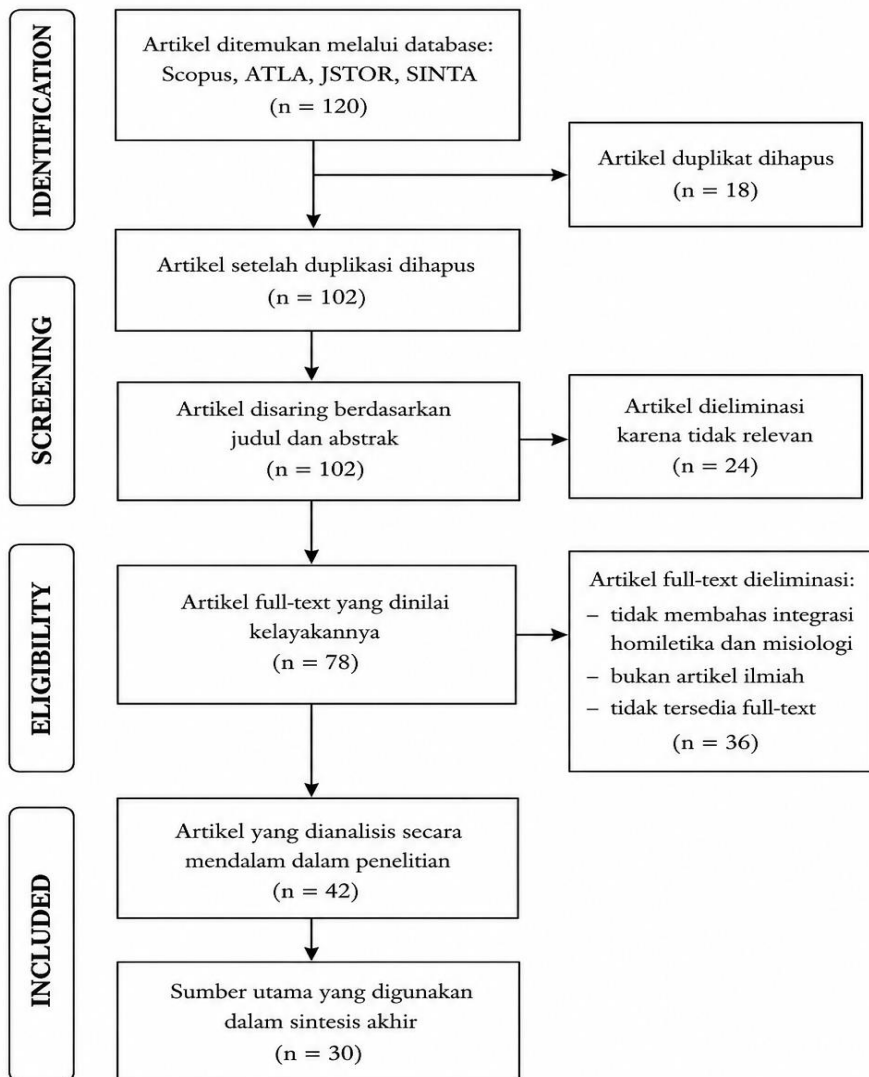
IDENTIFICATION

Artikel ditemukan melalui database: Scopus, ATLA, JSTOR, SINTA (n = 120)

Artikel duplikat dihapus (n = 18)

Artikel setelah duplikasi dihapus (n = 102)

SCREENING

Artikel disaring berdasarkan judul dan abstrak (n = 102)

Artikel dieliminasi karena tidak relevan (n = 24)

ELIGIBILITY

Artikel full-text yang dinilai kelayakannya (n = 78)

Artikel full-text dieliminasi:
– tidak membahas integrasi homiletika dan misiologi
– bukan artikel ilmiah
– tidak tersedia full-text
(n = 36)

INCLUDED

Artikel yang dianalisis secara mendalam dalam penelitian (n = 42)

Sumber utama yang digunakan dalam sintesis akhir (n = 30)